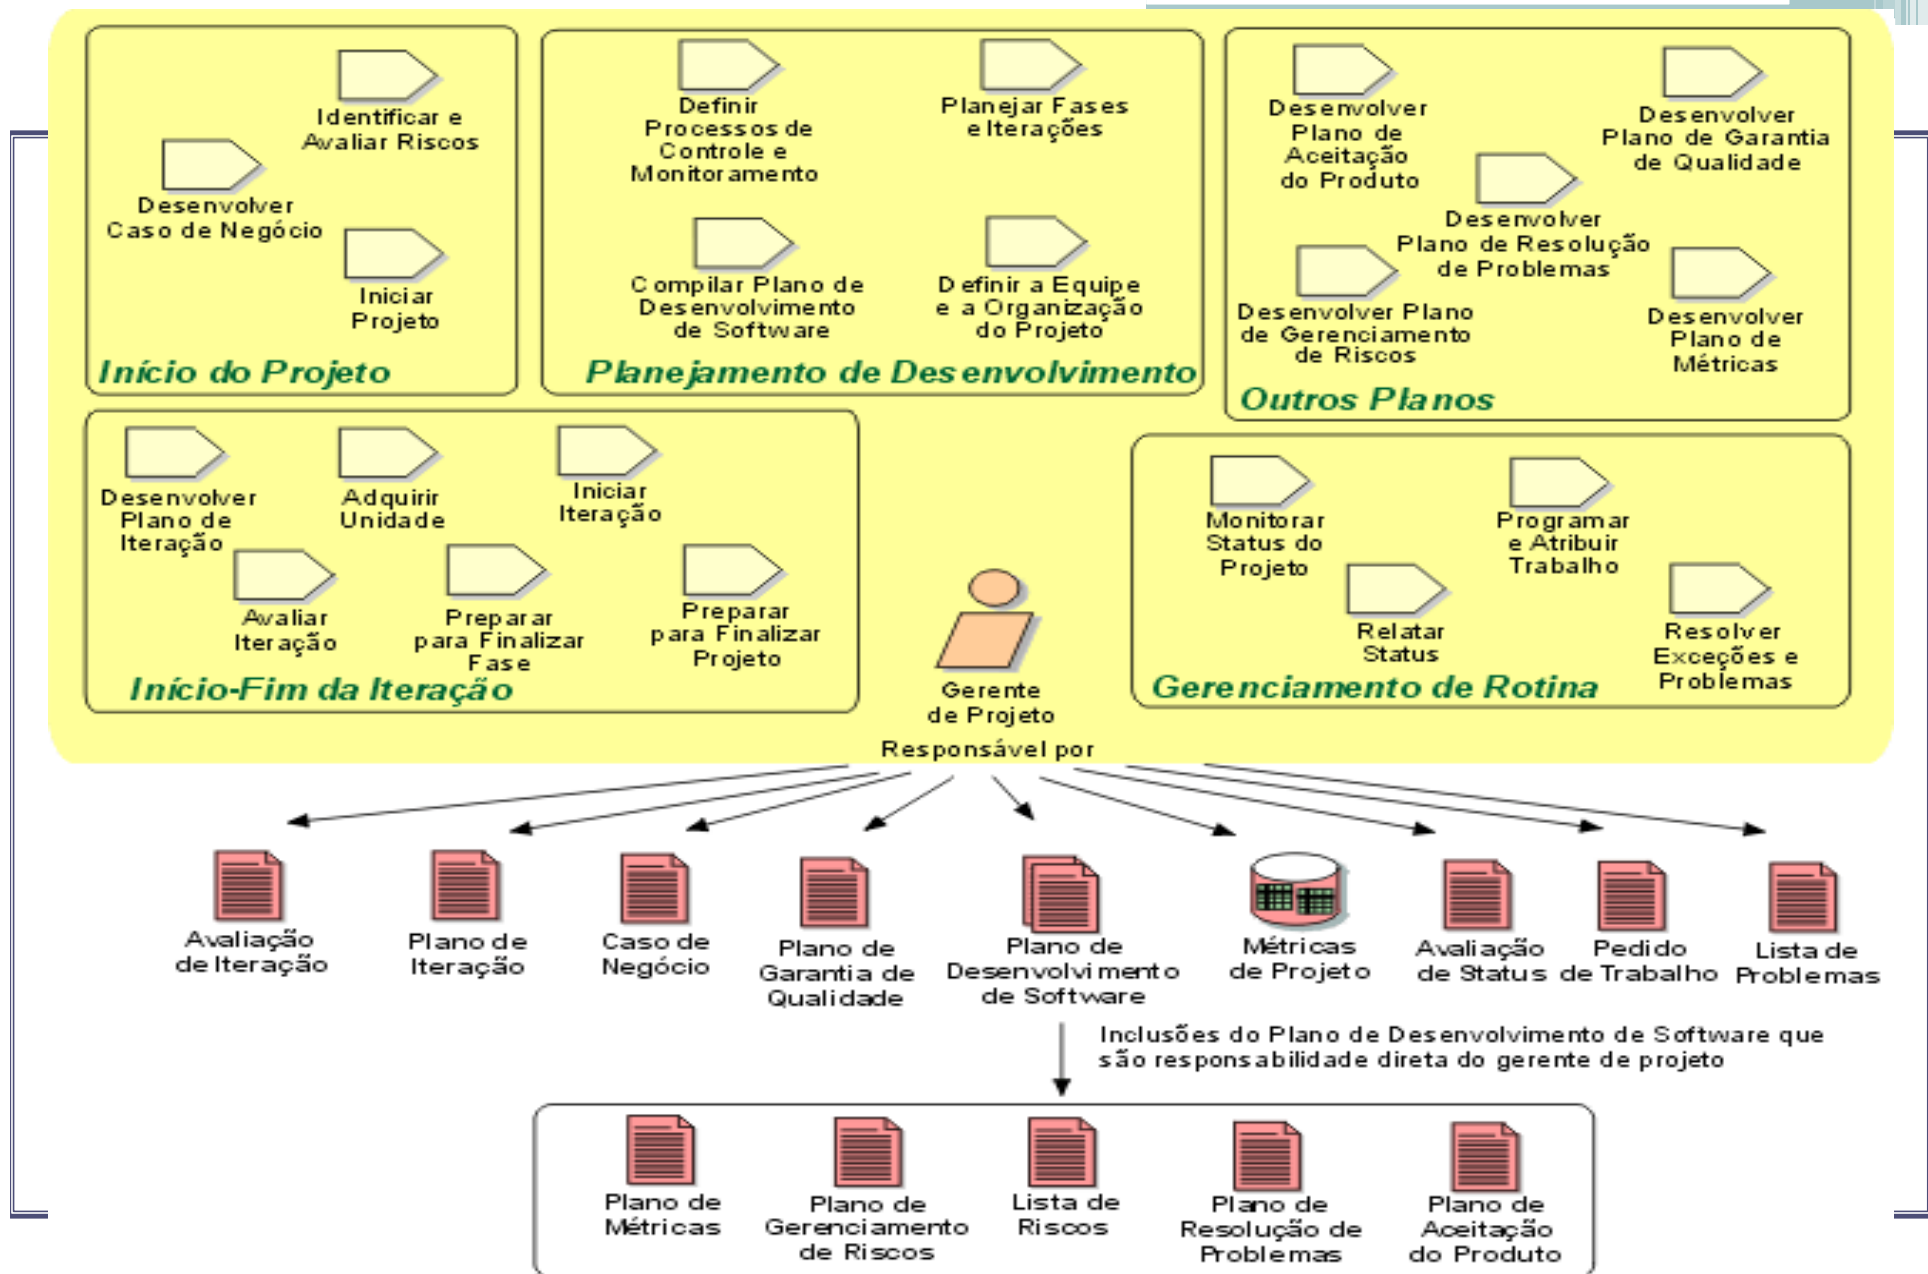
Identificar e Avaliar Riscos

Desenvolver Caso de Negócio

Iniciar Projeto

Início do Projeto

Definir Processos de Controle e Monitoramento

Planejar Fases e Iterações

Compilar Plano de Desenvolvimento de Software

Definir a Equipe e a Organização do Projeto

Planejamento de Desenvolvimento

Desenvolver Plano de Aceitação do Produto

Desenvolver Plano de Garantia de Qualidade

Desenvolver Plano de Resolução de Problemas

Desenvolver Plano de Gerenciamento de Riscos

Desenvolver Plano de Métricas

Outros Planos

Desenvolver Plano de Iteração

Adquirir Unidade

Iniciar Iteração

Avaliar Iteração

Preparar para Finalizar Fase

Preparar para Finalizar Projeto

Início-Fim da Iteração

Gerente de Projeto

Responsável por

Monitorar Status do Projeto

Programar e Atribuir Trabalho

Relatar Status

Resolver Exceções e Problemas

Gerenciamento de Rotina

Avaliação de Iteração

Plano de Iteração

Caso de Negócio

Plano de Garantia de Qualidade

Plano de Desenvolvimento de Software

Métricas de Projeto

Avaliação de Status

Pedido de Trabalho

Lista de Problemas

Inclusões do Plano de Desenvolvimento de Software que são responsabilidade direta do gerente de projeto

Plano de Métricas

Plano de Gerenciamento de Riscos

Lista de Riscos

Plano de Resolução de Problemas

Plano de Aceitação do Produto